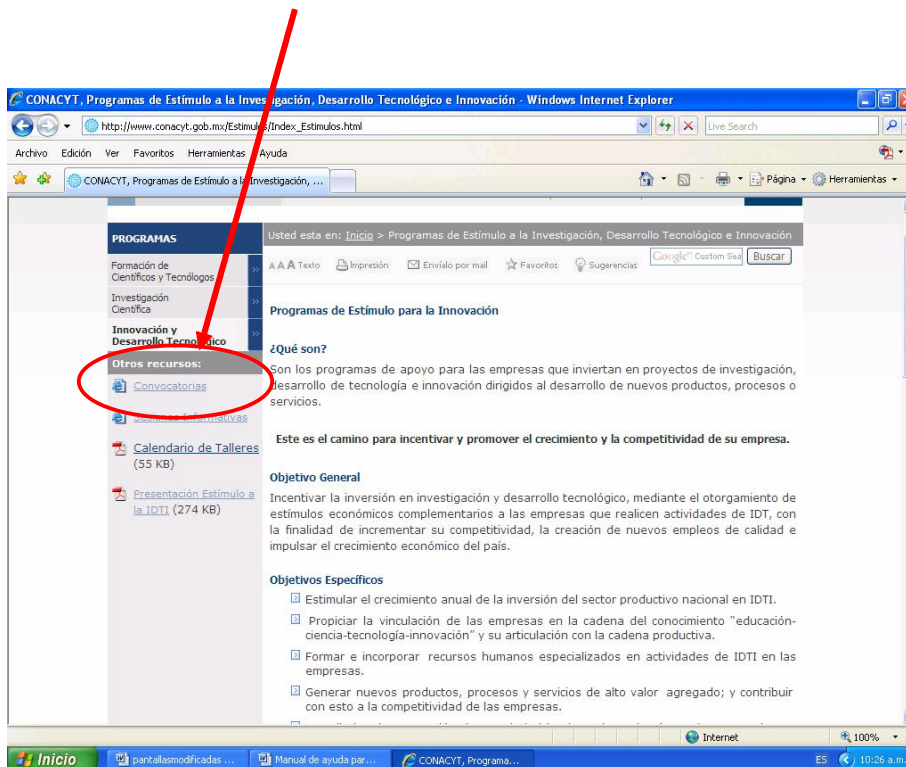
CONACYT, Programas de Estímulo a la Investigación, Desarrollo Tecnológico e Innovación - Windows Internet Explorer

http://www.conacyt.gob.mx/Estimulos/Index_Estimulos.html

Live Search

Archivo Edición Ver Favoritos Herramientas Ayuda

CONACYT, Programas de Estímulo a la Investigación, ...

Página Herramientas

PROGRAMAS

Formación de Científicos y Tecnólogos

Investigación Científica

Innovación y Desarrollo Tecnológico

Otros recursos:

Convocatorias

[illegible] Informativas

Calendario de Talleres (55 KB)

Presentación Estímulo a la IDTI (274 KB)

Usted esta en: Inicio > Programas de Estímulo a la Investigación, Desarrollo Tecnológico e Innovación

A A A Texto Impresión Envíalo por mail Favoritos Sugerencias

Google Custom Sea Buscar

Programas de Estímulo para la Innovación

¿Qué son?

Son los programas de apoyo para las empresas que inviertan en proyectos de investigación, desarrollo de tecnología e innovación dirigidos al desarrollo de nuevos productos, procesos o servicios.

Este es el camino para incentivar y promover el crecimiento y la competitividad de su empresa.

Objetivo General

Incentivar la inversión en investigación y desarrollo tecnológico, mediante el otorgamiento de estímulos económicos complementarios a las empresas que realicen actividades de IDT, con la finalidad de incrementar su competitividad, la creación de nuevos empleos de calidad e impulsar el crecimiento económico del país.

Objetivos Específicos

Estimular el crecimiento anual de la inversión del sector productivo nacional en IDTI.

Propiciar la vinculación de las empresas en la cadena del conocimiento "educación-ciencia-tecnología-innovación" y su articulación con la cadena productiva.

Formar e incorporar recursos humanos especializados en actividades de IDTI en las empresas.

Generar nuevos productos, procesos y servicios de alto valor agregado; y contribuir con esto a la competitividad de las empresas.

Internet 100%

Inicio pantallasmodificadas ... Manual de ayuda par... CONACYT, Programa... ES 10:26 a.m.